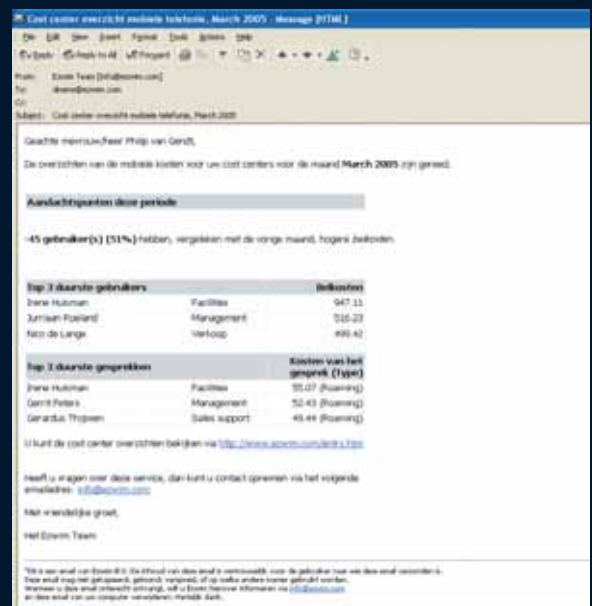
Cost center overzicht mobiele telefonie, March 2005 - Message (HTML)

File Edit View Insert Format Tools Actions Help

Reply Reply to All Forward

From: Ezwim Team [info@ezwim.com]
To: dewim@ezwim.com
Cc:
Subject: Cost center overzicht mobiele telefonie, March 2005

Geachte mevrouw/heer Philip van Gendt,

De overzichten van de mobiele kosten voor uw cost centers voor de maand **March 2005** zijn gereed.

**Aandachtspunten deze periode**

**-45 gebruiker(s) (51%)** hebben, vergeleken met de vorige maand, hogere belkosten.

| Top 3 duurste gebruikers | | Belkosten |
|---|---|---|
| Irene Hulsman | Facilities | 947.11 |
| Jurriaan Poeland | Management | 516.23 |
| Nico de Lange | Verkoop | 499.42 |

| Top 3 duurste gesprekken | | Kosten van het gesprek (Type) |
|---|---|---|
| Irene Hulsman | Facilities | 55.07 (Roaming) |
| Gerrit Peters | Management | 52.43 (Roaming) |
| Gerardus Thijssen | Sales support | 49.44 (Roaming) |

U kunt de cost center overzichten bekijken via http://www.ezwim.com/links.htm

Heeft u vragen over deze service, dan kunt u contact opnemen via het volgende emailadres: info@ezwim.com

Met vriendelijke groet,

Het Ezwim Team

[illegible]